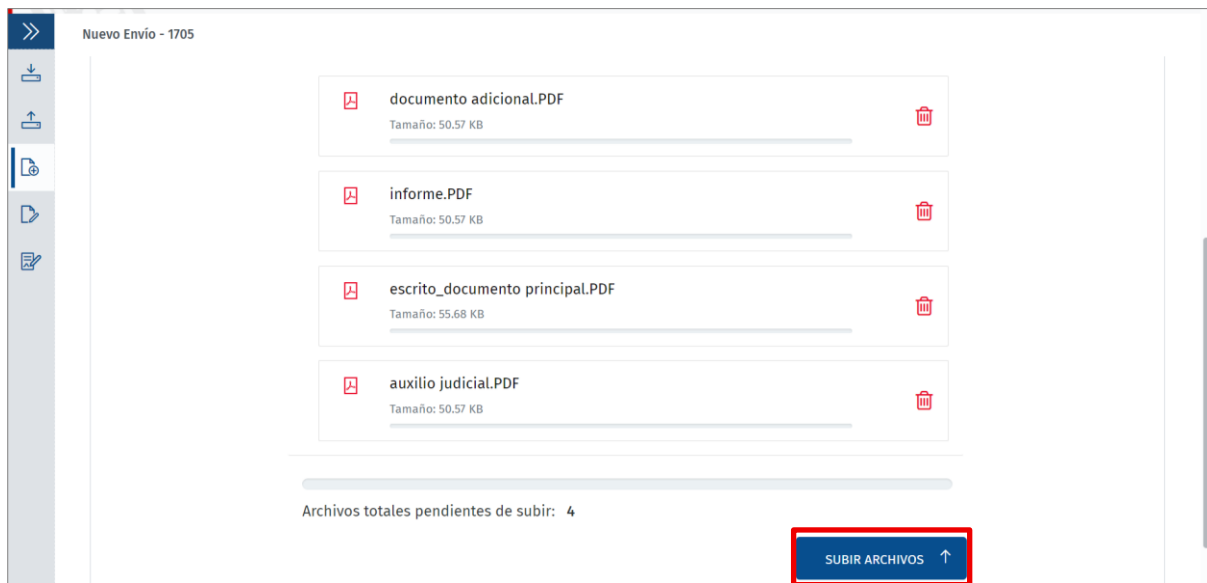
Nuevo Envío - 1705

documento adicional.PDF
Tamaño: 50.57 KB

informe.PDF
Tamaño: 50.57 KB

escrito_documento principal.PDF
Tamaño: 55.68 KB

auxilio judicial.PDF
Tamaño: 50.57 KB

Archivos totales pendientes de subir: 4

SUBIR ARCHIVOS